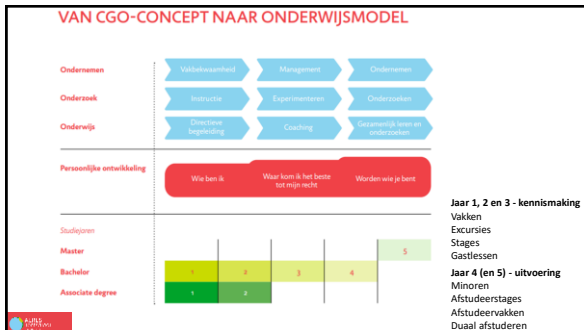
VAN CGO-CONCEPT NAAR ONDERWIJSMODEL

| | | | |
|---|---|---|---|
| Ondernemen | Vakbekwaamheid | Management | Ondernemen |
| Onderzoek | Instructie | Experimenteren | Onderzoeken |
| Onderwijs | Directieve begeleiding | Coaching | Gezamenlijk leren en onderzoeken |

Persoonlijke ontwikkeling

Wie ben ik

Waar kom ik het beste tot mijn recht

Worden wie je bent

Studiejaren

Master 5

Bachelor 1 2 3 4

Associate degree 1 2

Jaar 1, 2 en 3 - kennismaking
Vakken
Excursies
Stages
Gastlessen

Jaar 4 (en 5) - uitvoering
Minoren
Afstudeerstages
Afstudeervakken
Duaal afstuderen

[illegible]